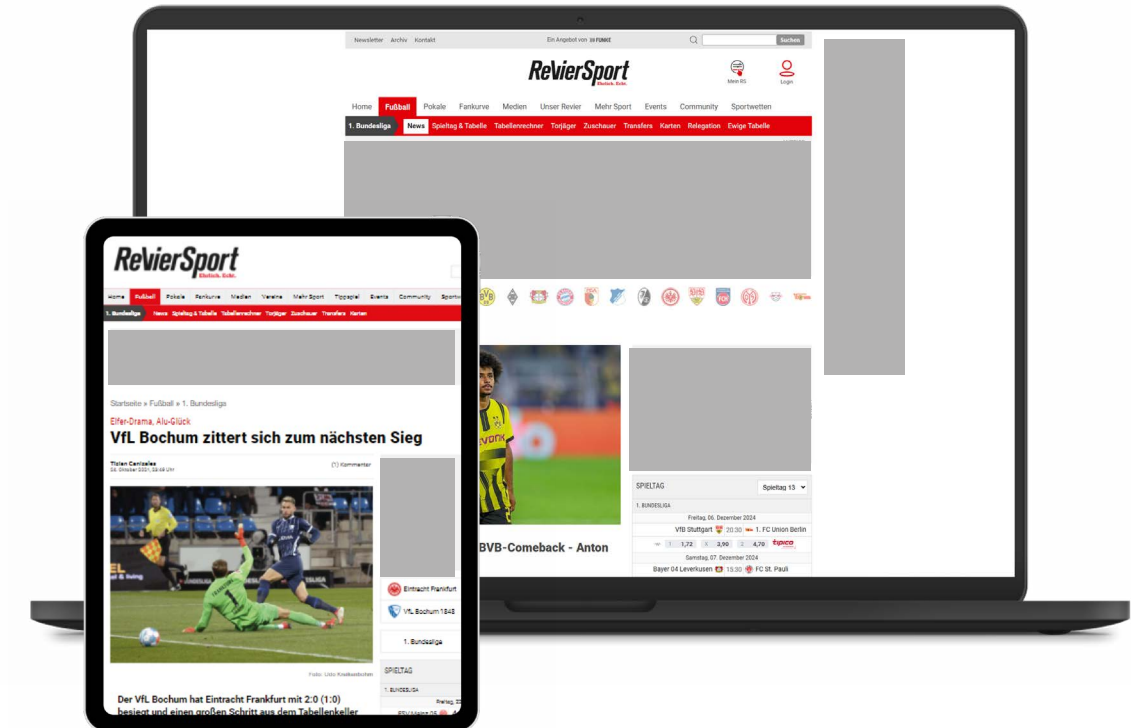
Newsletter Archiv Kontakt

Ein Angebot von FUNKE

Suchen

RevierSport

Mein RS

Login

Home Fußball Pokale Fankurve Medien Unser Revier Mehr Sport Events Community Sportwetten

1. Bundesliga News Spieltag & Tabelle Tabellenrechner Torjäger Zuschauer Transfers Karten Relegation Ewige Tabelle

BVB-Comeback - Anton

SPIELTAG

Spieltag 13

1. BUNDESLIGA

Freitag, 06. Dezember 2024

VfB Stuttgart 20:30 1. FC Union Berlin

1 1,72 X 3,90 2 4,70 tipico

Samstag, 07. Dezember 2024

Bayer 04 Leverkusen 15:30 FC St. Pauli

RevierSport

Elektrisch. Echt.

Home Fußball Pokale Fankurve Medien Vereine Mehr Sport Tippspiel Events Community Sport

1. Bundesliga News Spieltag & Tabelle Tabellenrechner Torjäger Zuschauer Transfers Karten

Startseite » Fußball » 1. Bundesliga

Elfer-Drama, Alu-Glück

VfL Bochum zittert sich zum nächsten Sieg

Tizian Canizales
24. Oktober 2021, 20:48 Uhr

Kommentar

Foto: Udo Kreikenbohm

Eintracht Frankfurt

VfL Bochum 1848

1. Bundesliga

SPIELTAG

1. BUNDESLIGA

Freitag, 2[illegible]

Der VfL Bochum hat Eintracht Frankfurt mit 2:0 (1:0) besiegt und einen großen Schritt aus dem Tabellenkeller